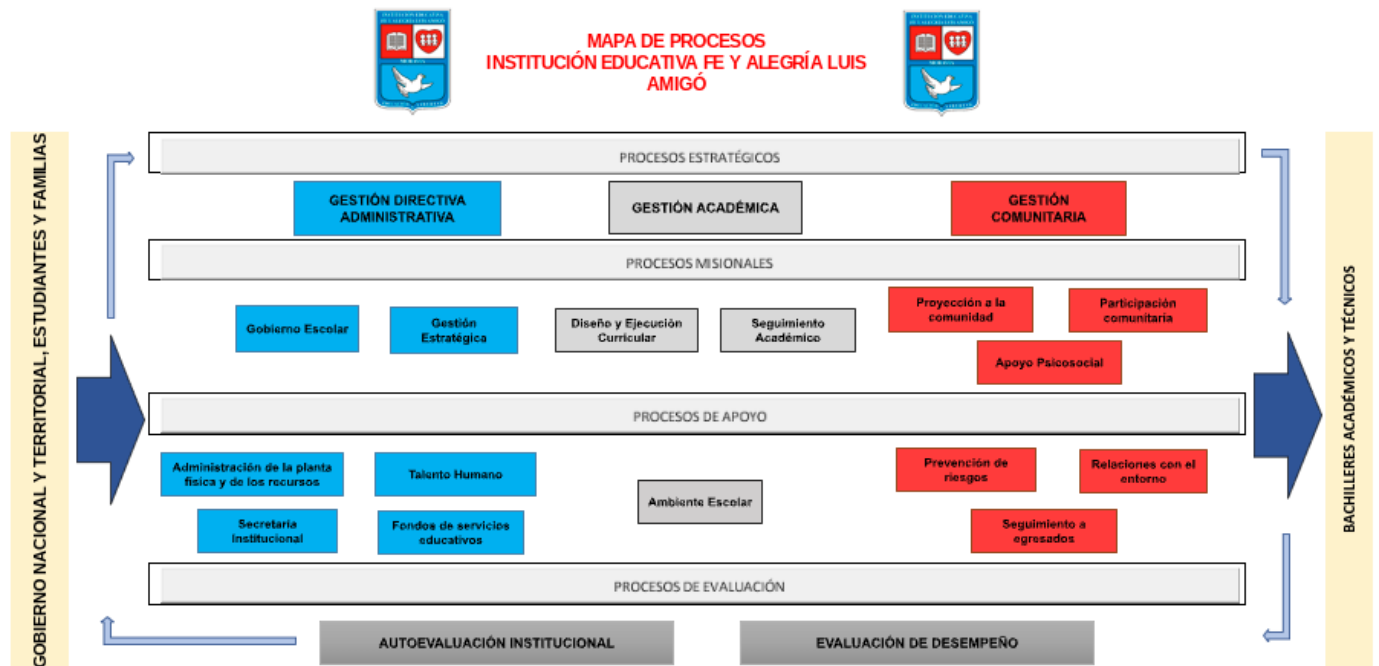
MAPA DE PROCESOS
INSTITUCIÓN EDUCATIVA FE Y ALEGRÍA LUIS AMIGÓ

GOBIERNO NACIONAL Y TERRITORIAL, ESTUDIANTES Y FAMILIAS

PROCESOS ESTRATÉGICOS

GESTIÓN DIRECTIVA ADMINISTRATIVA

GESTIÓN ACADÉMICA

GESTIÓN COMUNITARIA

PROCESOS MISIONALES

Gobierno Escolar

Gestión Estratégica

Diseño y Ejecución Curricular

Seguimiento Académico

Proyección a la comunidad

Participación comunitaria

Apoyo Psicosocial

PROCESOS DE APOYO

Administración de la planta física y de los recursos

Talento Humano

Ambiente Escolar

Prevención de riesgos

Relaciones con el entorno

Secretaría Institucional

Fondos de servicios educativos

Seguimiento a egresados

PROCESOS DE EVALUACIÓN

AUTOEVALUACIÓN INSTITUCIONAL

EVALUACIÓN DE DESEMPEÑO

BACHILLERES ACADÉMICOS Y TÉCNICOS